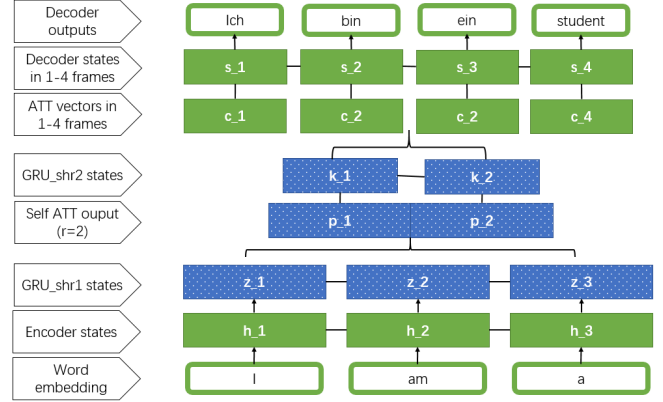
Decoder outputs

Ich

bin

ein

student

Decoder states in 1-4 frames

s_1

s_2

s_3

s_4

ATT vectors in 1-4 frames

c_1

c_2

c_2

c_4

GRU_shr2 states

k_1

k_2

Self ATT ouput (r=2)

p_1

p_2

GRU_shr1 states

z_1

z_2

z_3

Encoder states

h_1

h_2

h_3

Word embedding

I

am

a